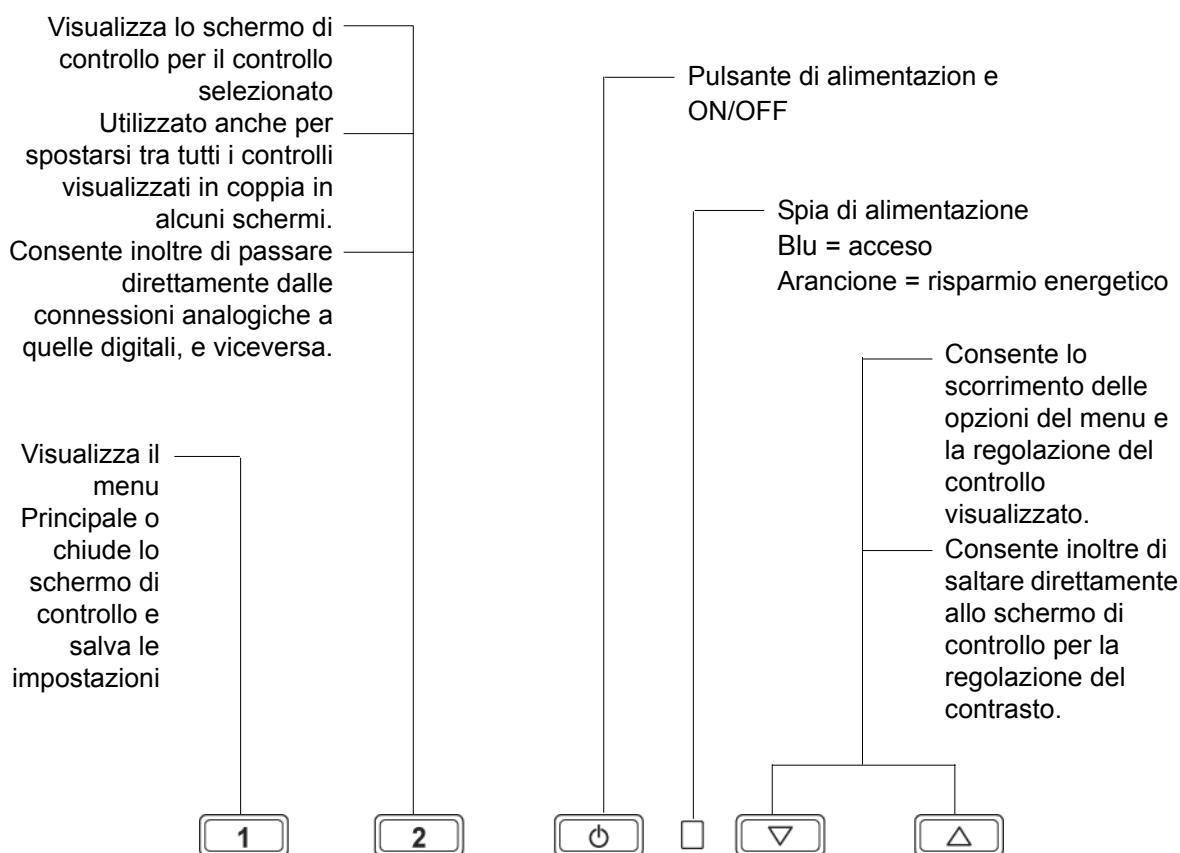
Visualizza lo schermo di controllo per il controllo selezionato
Utilizzato anche per spostarsi tra tutti i controlli visualizzati in coppia in alcuni schermi.
Consente inoltre di passare direttamente dalle connessioni analogiche a quelle digitali, e viceversa.

Visualizza il menu Principale o chiude lo schermo di controllo e salva le impostazioni

Pulsante di alimentazion e ON/OFF

Spia di alimentazione
Blu = acceso
Arancione = risparmio energetico

Consente lo scorrimento delle opzioni del menu e la regolazione del controllo visualizzato.
Consente inoltre di saltare direttamente allo schermo di controllo per la regolazione del contrasto.

1
2